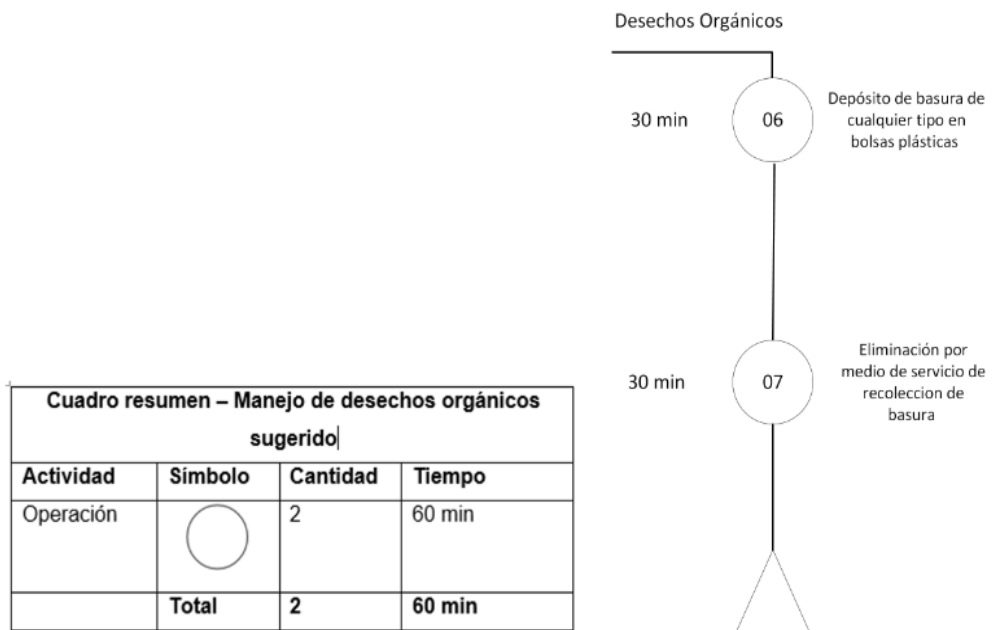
Desechos Orgánicos

30 min

06

Depósito de basura de cualquier tipo en bolsas plásticas

30 min

07

Eliminación por medio de servicio de recoleccion de basura

| Cuadro resumen – Manejo de desechos orgánicos sugerido | | | |
|---|---|---|---|
| Actividad | Símbolo | Cantidad | Tiempo |
| Operación | | 2 | 60 min |
| | Total | 2 | 60 min |